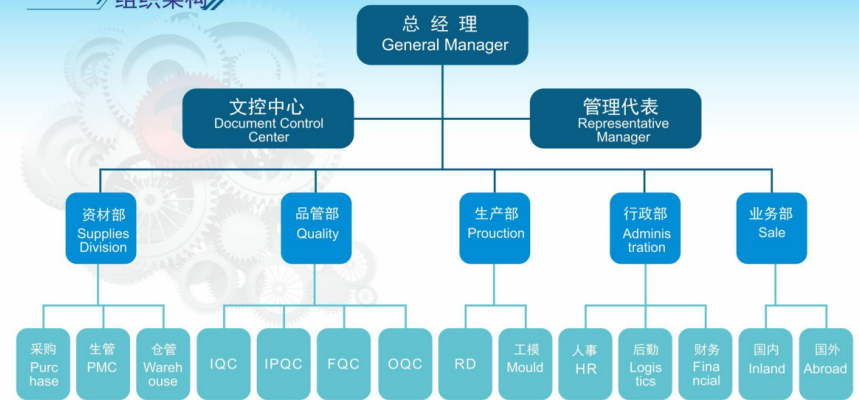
组织架构

总经理
General Manager

文控中心
Document Control Center

管理代表
Representative Manager

资材部
Supplies Division

品管部
Quality

生产部
Prouction

行政部
Administration

业务部
Sale

采购
Purchase

生管
PMC

仓管
Warehouse

IQC

IPQC

FQC

OQC

RD

工模
Mould

人事
HR

后勤
Logistics

财务
Financial

国内
Inland

国外
Abroad